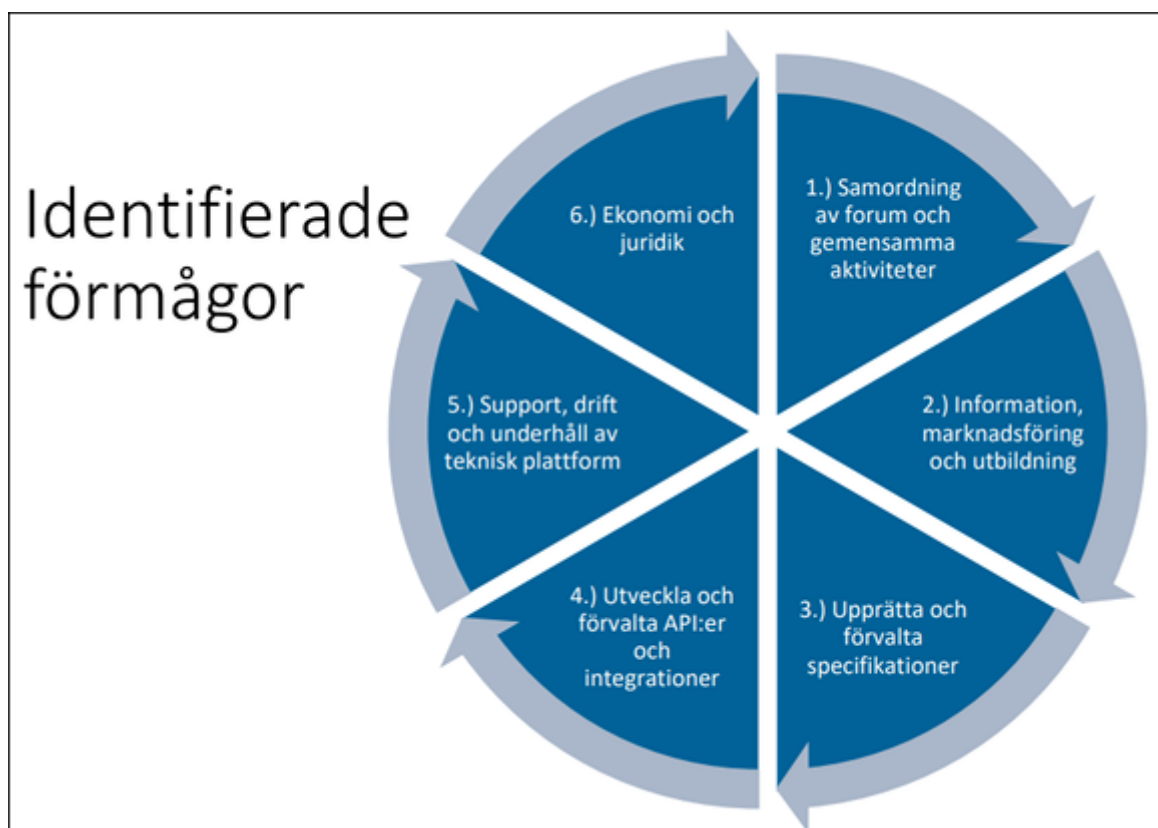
Identifierade förmågor

1.) Samordning av forum och gemensamma aktiviteter

2.) Information, marknadsföring och utbildning

3.) Upprätta och förvalta specifikationer

4.) Utveckla och förvalta API:er och integrationer

5.) Support, drift och underhåll av teknisk plattform

6.) Ekonomi och juridik